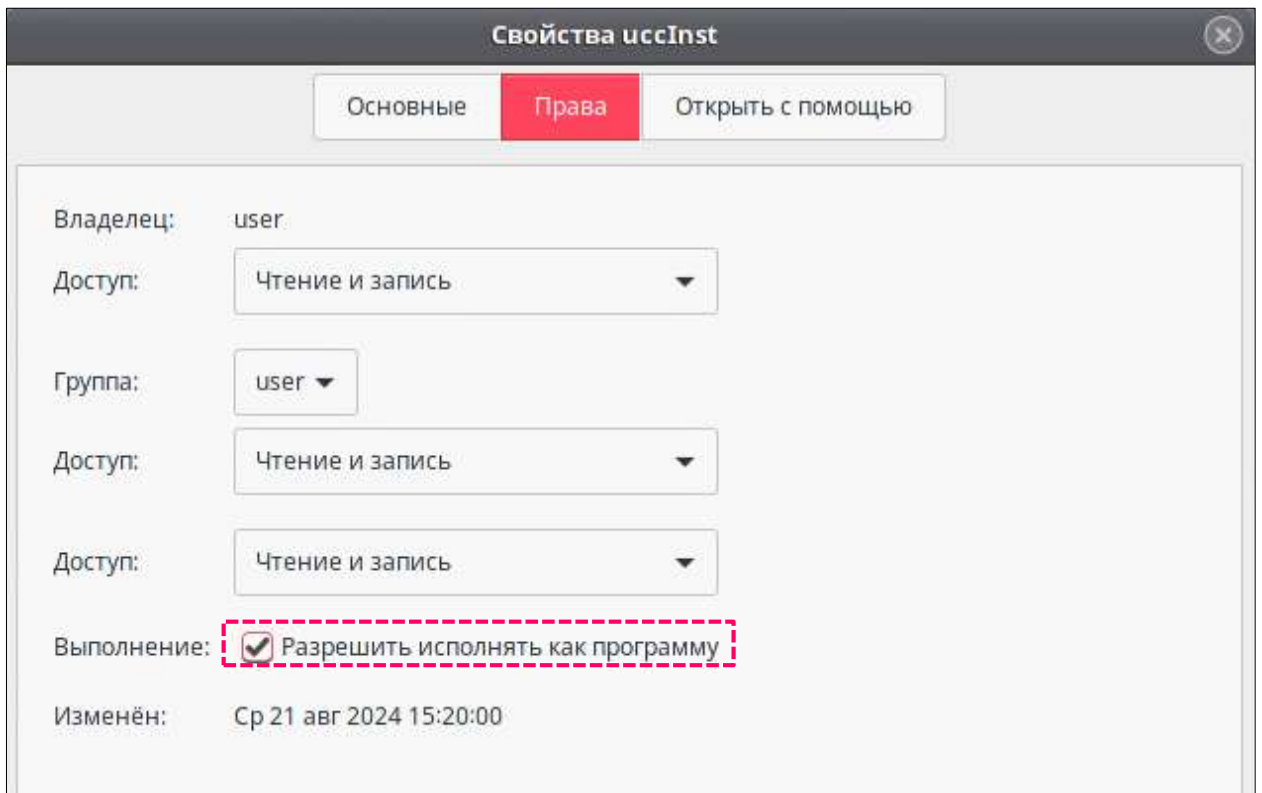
Свойства uccInst

Основные | Права | Открыть с помощью

Владелец: user

Доступ: Чтение и запись

Группа: user

Доступ: Чтение и запись

Доступ: Чтение и запись

Выполнение: Разрешить исполнять как программу

Изменён: Ср 21 авг 2024 15:20:00